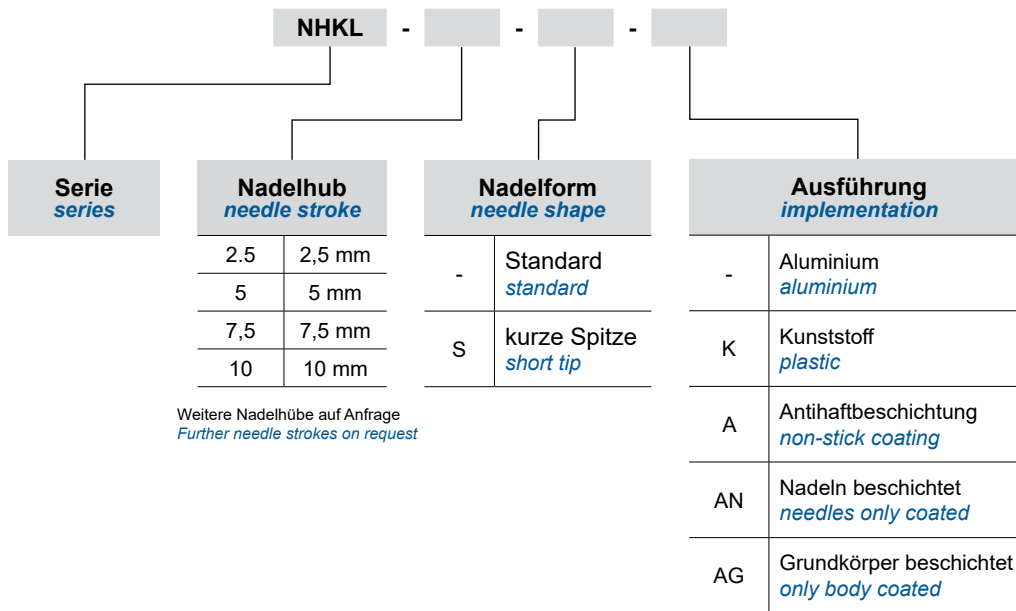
NHKL - - -

Serie
series

Nadelhub
needle stroke

| 2.5 | 2,5 mm |
|---|---|
| 5 | 5 mm |
| 7,5 | 7,5 mm |
| 10 | 10 mm |

Weitere Nadelhübe auf Anfrage
Further needle strokes on request

Nadelform
needle shape

| - | Standard standard |
|---|---|
| S | kurze Spitze short tip |

Ausführung
implementation

| - | Aluminium aluminium |
|---|---|
| K | Kunststoff plastic |
| A | Antihaftbeschichtung non-stick coating |
| AN | Nadeln beschichtet needles only coated |
| AG | Grundkörper beschichtet only body coated |